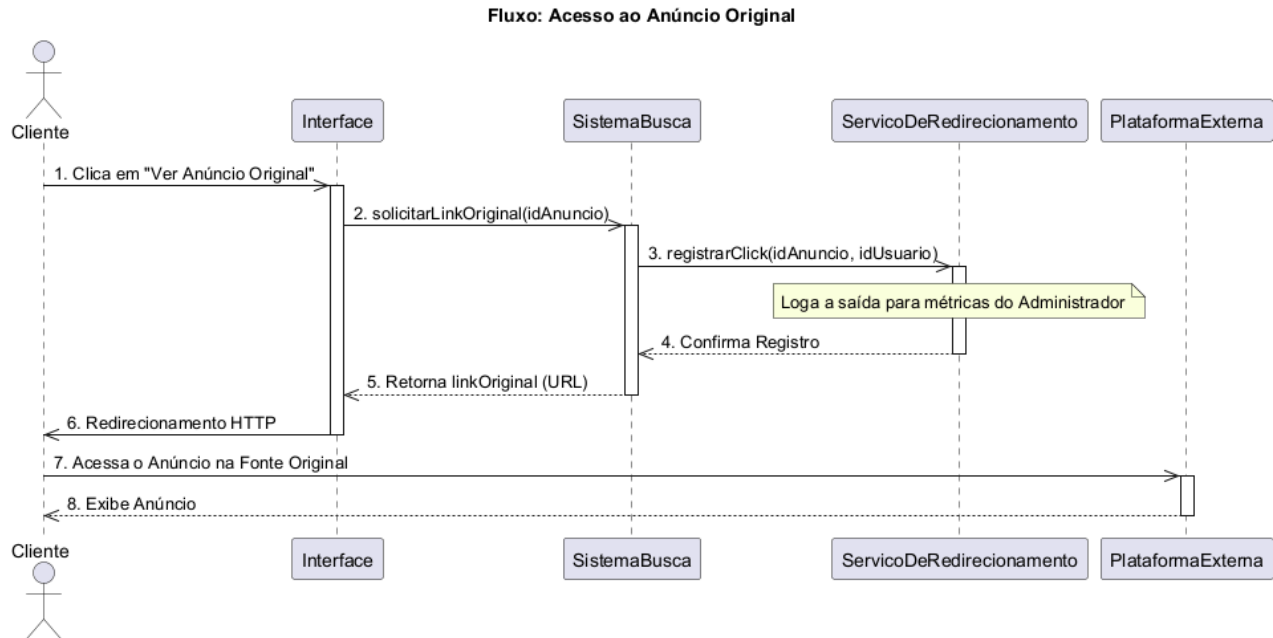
Fluxo: Acesso ao Anúncio Original

Cliente

Interface

SistemaBusca

ServicoDeRedirecionamento

PlataformaExterna

1. Clica em "Ver Anúncio Original"

2. solicitarLinkOriginal(idAnuncio)

3. registrarClick(idAnuncio, idUsuario)

Loga a saída para métricas do Administrador

4. Confirma Registro

5. Retorna linkOriginal (URL)

6. Redirecionamento HTTP

7. Acessa o Anúncio na Fonte Original

8. Exibe Anúncio

Cliente

Interface

SistemaBusca

ServicoDeRedirecionamento

PlataformaExterna